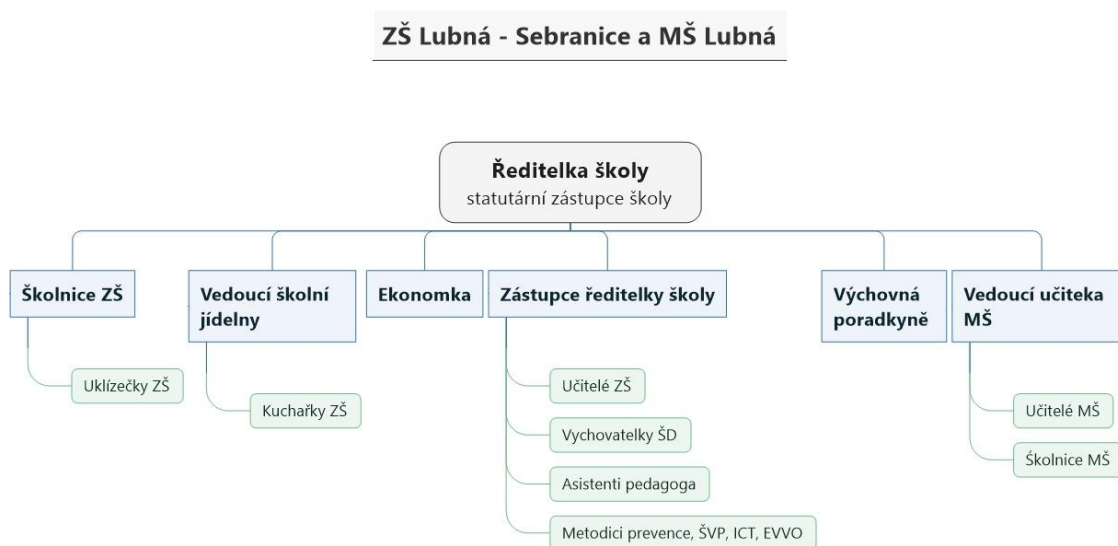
ZŠ Lubná - Sebranice a MŠ Lubná

Ředitelka školy
statutární zástupce školy

Školnice ZŠ

Uklízečky ZŠ

Vedoucí školní jídelny

Kuchařky ZŠ

Ekonomka

Zástupce ředitelky školy

Učitelé ZŠ

Vychovatelky ŠD

Asistenti pedagoga

Metodici prevence, ŠVP, ICT, EVVO

Výchovná poradkyně

Vedoucí učiteka MŠ

Učitelé MŠ

Školnice MŠ